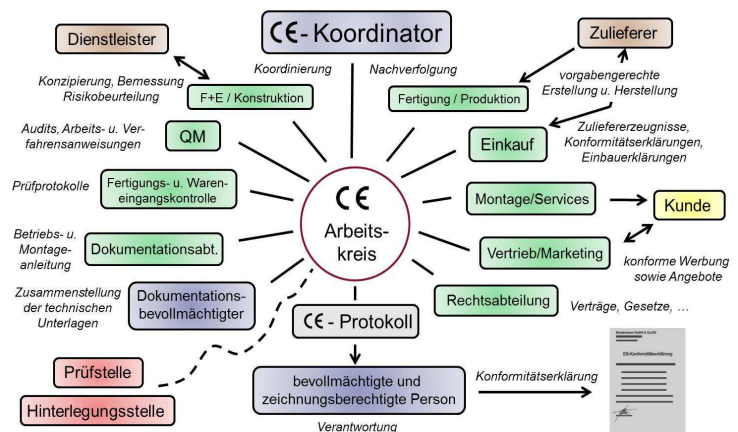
CE- Koordinator

Dienstleister

Zulieferer

Koordinierung

Nachverfolgung

Konzipierung, Bemessung Risikobeurteilung

F+E / Konstruktion

Fertigung / Produktion

vorgabengerechte Erstellung u. Herstellung

Audits, Arbeits- u. Verfahrensanweisungen

QM

Einkauf

Zuliefererzeugnisse, Konformitätserklärungen, Einbauerklärungen

Prüfprotokolle

Fertigungs- u. Wareneingangskontrolle

CE

Arbeitskreis

Montage/Services

Kunde

Betriebs- u. Montageanleitung

Dokumentationsabt.

Vertrieb/Marketing

konforme Werbung sowie Angebote

Zusammenstellung der technischen Unterlagen

Dokumentationsbevollmächtigter

Rechtsabteilung

Verträge, Gesetze, ...

CE- Protokoll

Prüfstelle

Hinterlegungsstelle

bevollmächtigte und zeichnungsberechtigte Person

Verantwortung

Konformitätserklärung

Mustermann GmbH & Co.KG

EG-Konformitätserklärung